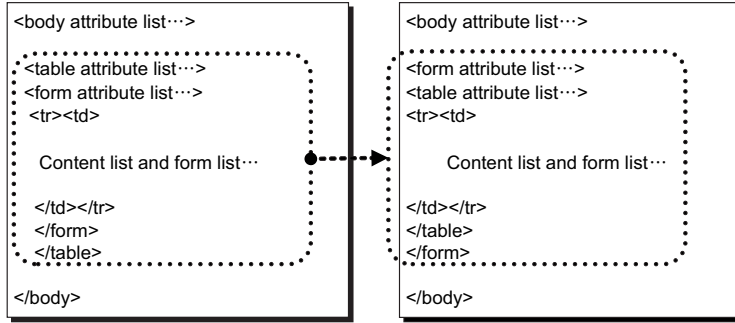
<body attribute list···>

<table attribute list···>
<form attribute list···>
<tr><td>

Content list and form list···

</td></tr>
</form>
</table>

</body>

<body attribute list···>

<form attribute list···>
<table attribute list···>
<tr><td>

Content list and form list···

</td></tr>
</table>
</form>

</body>